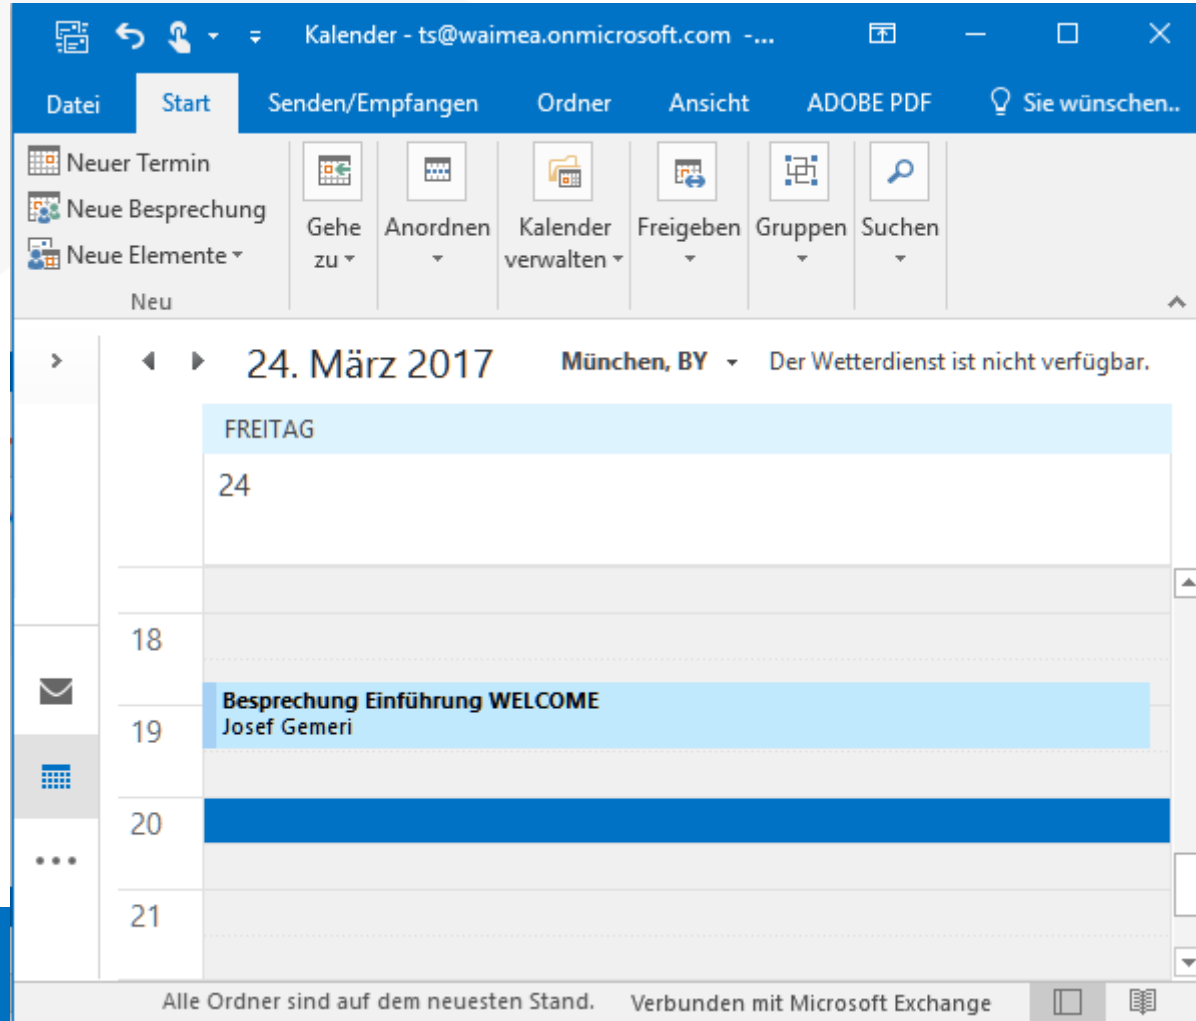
Kalender - ts@waimea.onmicrosoft.com -...

Datei Start Senden/Empfangen Ordner Ansicht ADOBE PDF Sie wünschen..

Neuer Termin
Neue Besprechung
Neue Elemente
Neu

Gehe zu
Anordnen
Kalender verwalten
Freigeben
Gruppen
Suchen

24. März 2017 München, BY Der Wetterdienst ist nicht verfügbar.

FREITAG
24

18
19
20
21

Besprechung Einführung WELCOME
Josef Gemeri

Alle Ordner sind auf dem neuesten Stand. Verbunden mit Microsoft Exchange